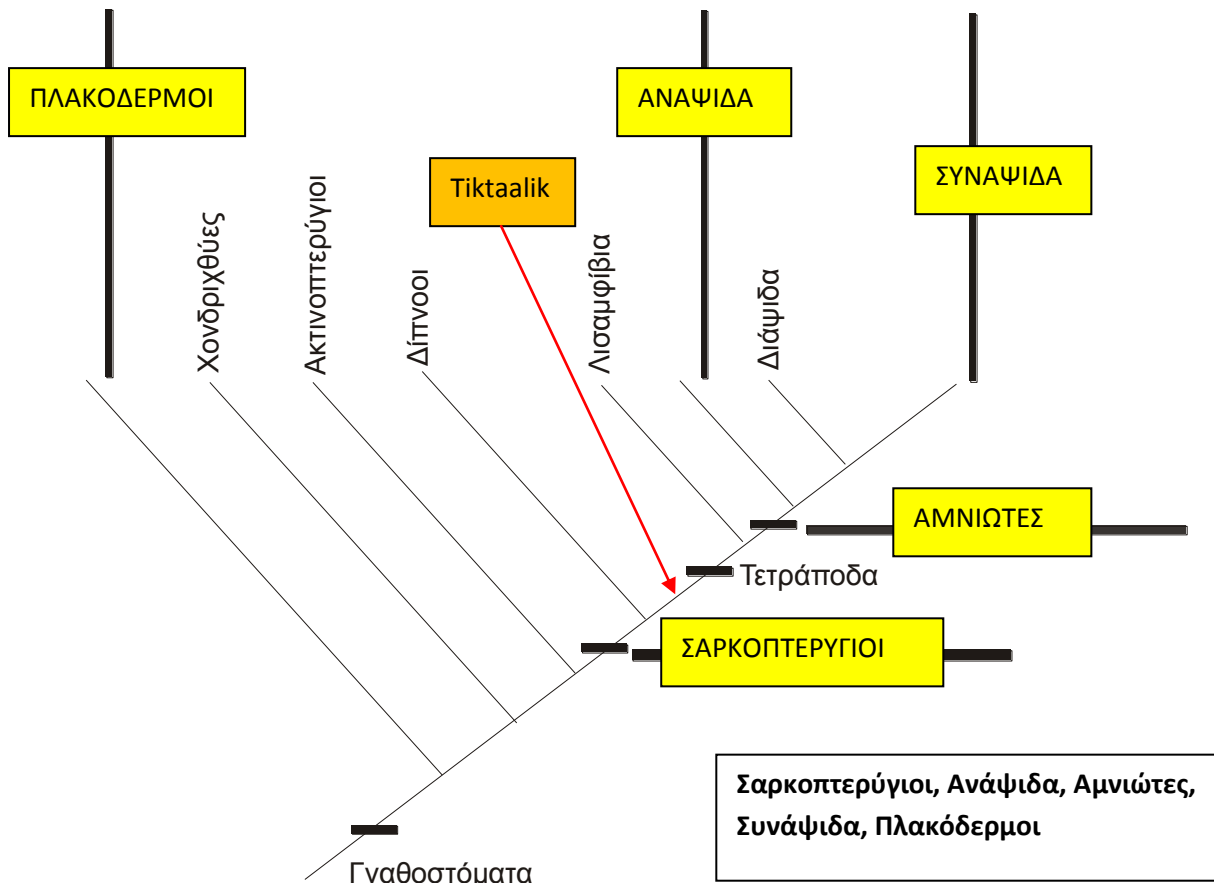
ΠΛΑΚΟΔΕΡΜΟΙ

Χονδριχθύες

Ακτινοπτερύγιοι

Δίπνοοι

Tiktaalik

ΑΝΑΨΙΔΑ

Λισαμφίβια

Διάψιδα

ΣΥΝΑΨΙΔΑ

ΑΜΝΙΩΤΕΣ

Τετράποδα

ΣΑΡΚΟΠΤΕΡΥΓΙΟΙ

Γναθοστόματα

**Σαρκοπτερύγιοι, Ανάψιδα, Αμνιώτες, Συνάψιδα, Πλακόδερμοι**